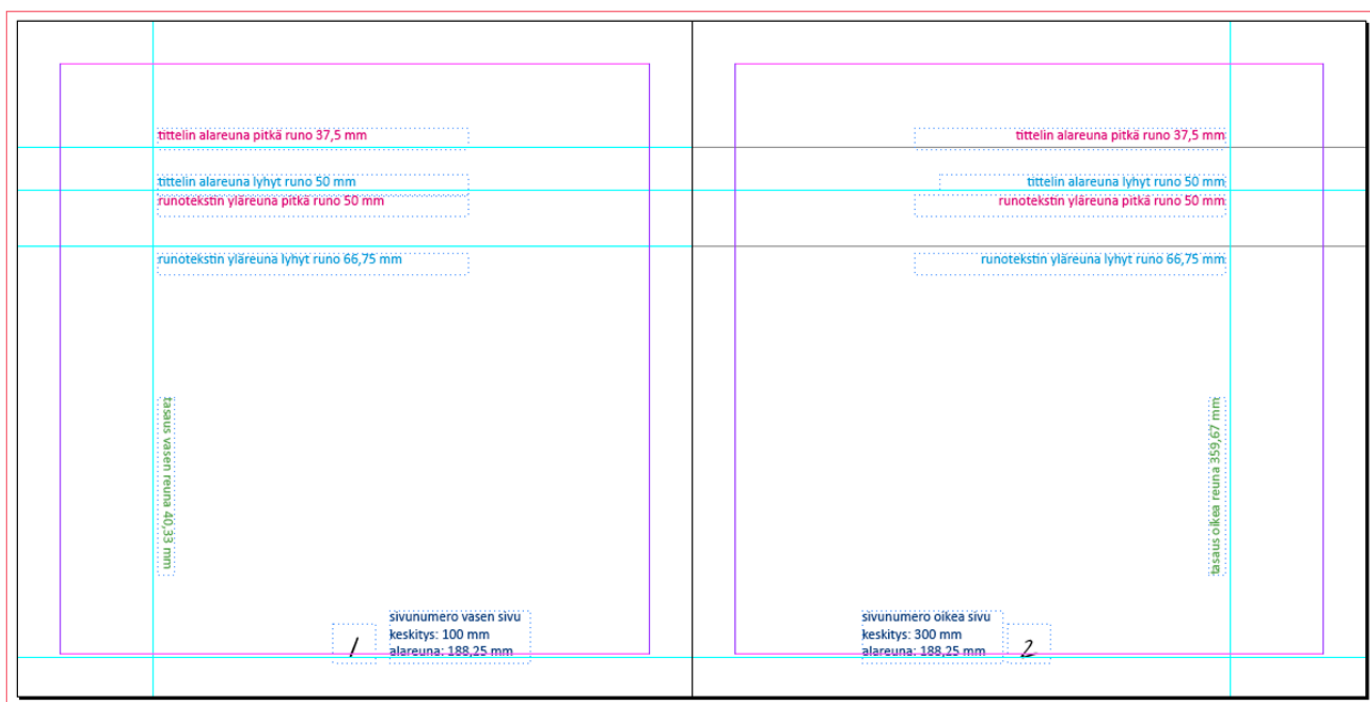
tittelin alareuna pitkä runo 37,5 mm

tittelin alareuna lyhyt runo 50 mm

runotekstin yläreuna pitkä runo 50 mm

runotekstin yläreuna lyhyt runo 66,75 mm

tasaus vasen reuna 40,33 mm

1

sivunumero vasen sivu
keskitys: 100 mm
alareuna: 188,25 mm

tittelin alareuna pitkä runo 37,5 mm

tittelin alareuna lyhyt runo 50 mm

runotekstin yläreuna pitkä runo 50 mm

runotekstin yläreuna lyhyt runo 66,75 mm

tasaus oikea reuna 359,67 mm

sivunumero oikea sivu
keskitys: 300 mm
alareuna: 188,25 mm

2